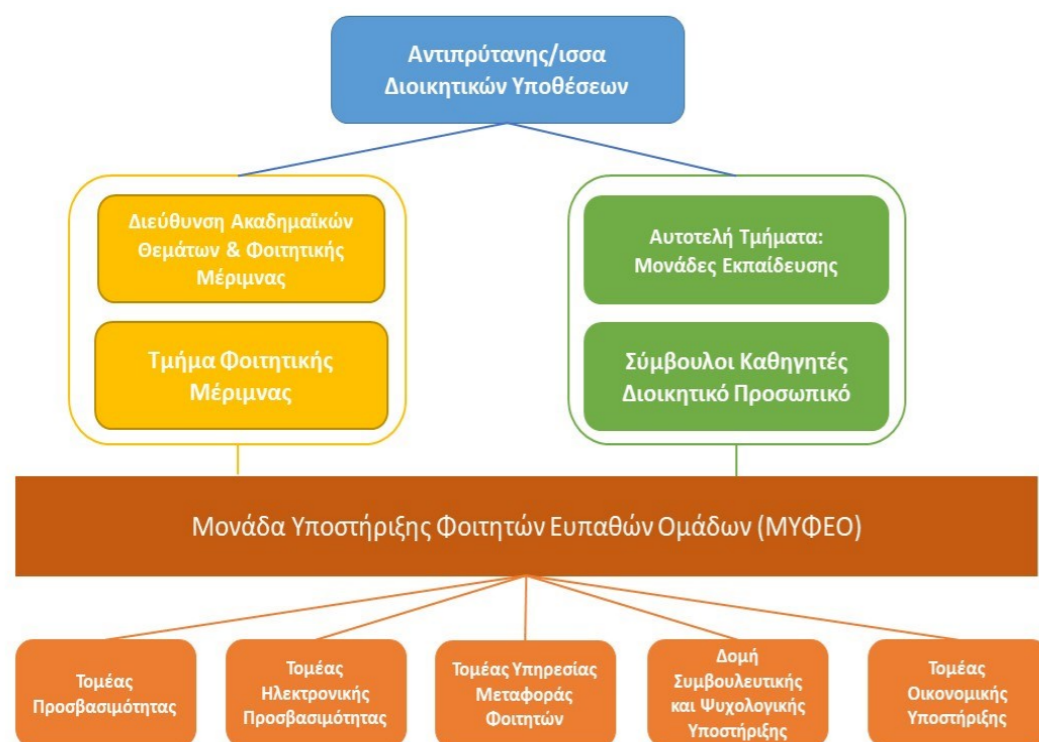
Αντιπρύτανης/ισσα Διοικητικών Υποθέσεων

Διεύθυνση Ακαδημαϊκών Θεμάτων & Φοιτητικής Μέριμνας

Τμήμα Φοιτητικής Μέριμνας

Αυτοτελή Τμήματα: Μονάδες Εκπαίδευσης

Σύμβουλοι Καθηγητές Διοικητικό Προσωπικό

Μονάδα Υποστήριξης Φοιτητών Ευπαθών Ομάδων (ΜΥΦΕΟ)

Τομέας Προσβασιμότητας

Τομέας Ηλεκτρονικής Προσβασιμότητας

Τομέας Υπηρεσίας Μεταφοράς Φοιτητών

Δομή Συμβουλευτικής και Ψυχολογικής Υποστήριξης

Τομέας Οικονομικής Υποστήριξης